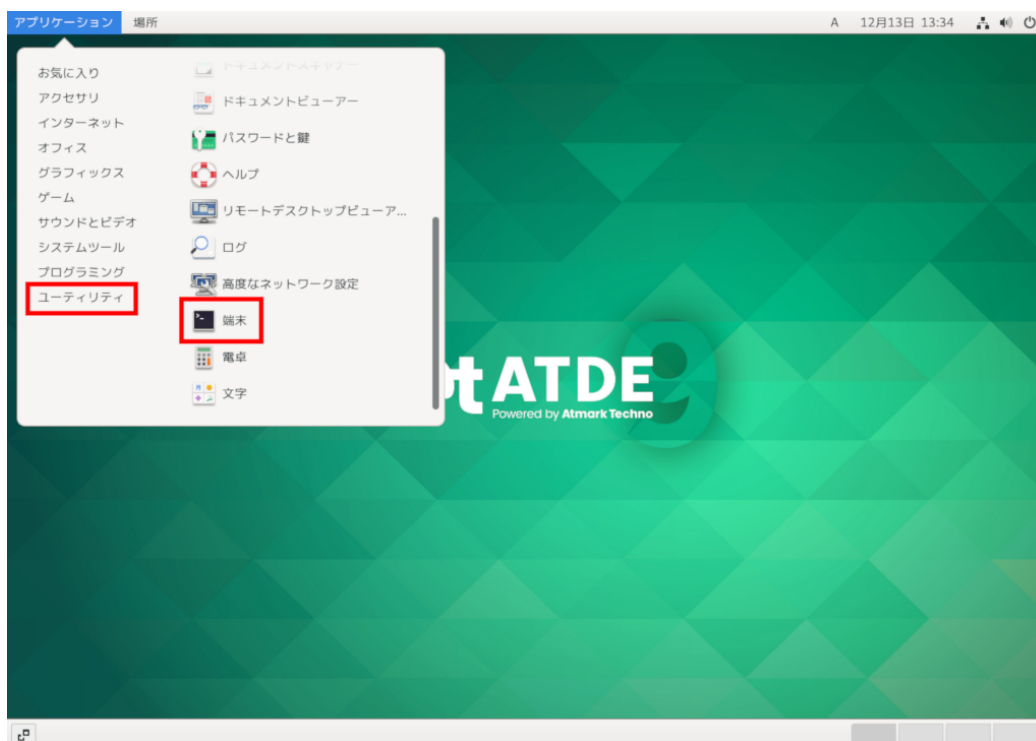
アプリケーション 場所

A 12月13日 13:34

お気に入り
アクセサリ
インターネット
オフィス
グラフィックス
ゲーム
サウンドとビデオ
システムツール
プログラミング
ユーティリティ

ドキュメントスキャナー
ドキュメントビューアー
パスワードと鍵
ヘルプ
リモートデスクトップビューア...
ログ
高度なネットワーク設定
端末
電卓
文字

ATDE
Powered by Atmark Techno